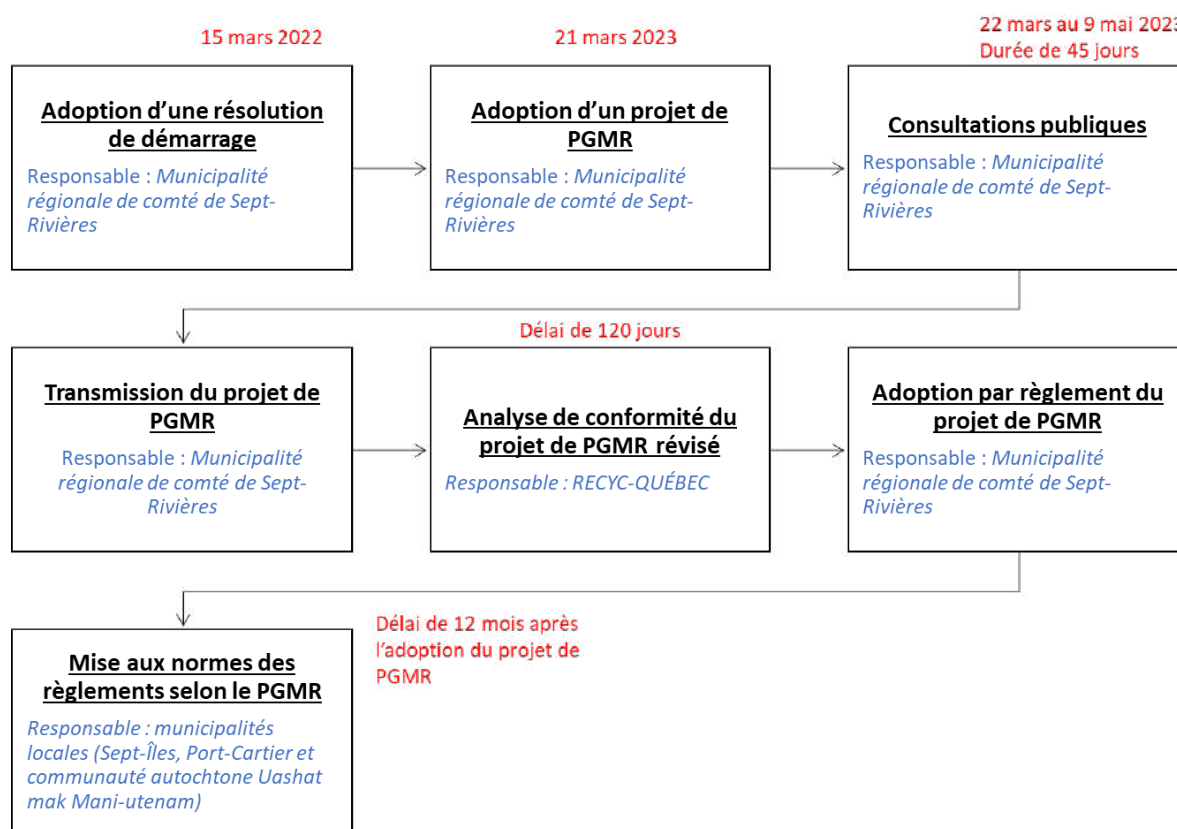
15 mars 2022

Adoption d'une résolution de démarrage

Responsable : *Municipalité régionale de comté de Sept-Rivières*

21 mars 2023

Adoption d'un projet de PGMR

Responsable : *Municipalité régionale de comté de Sept-Rivières*

22 mars au 9 mai 2023
Durée de 45 jours

Consultations publiques

Responsable : *Municipalité régionale de comté de Sept-Rivières*

Transmission du projet de PGMR

Responsable : *Municipalité régionale de comté de Sept-Rivières*

Délai de 120 jours

Analyse de conformité du projet de PGMR révisé

*Responsable : RECYC-QUÉBEC*

Adoption par règlement du projet de PGMR

Responsable : *Municipalité régionale de comté de Sept-Rivières*

Mise aux normes des règlements selon le PGMR

*Responsable : municipalités locales (Sept-Îles, Port-Cartier et communauté autochtone Uashat mak Mani-utenam)*

Délai de 12 mois après l'adoption du projet de PGMR